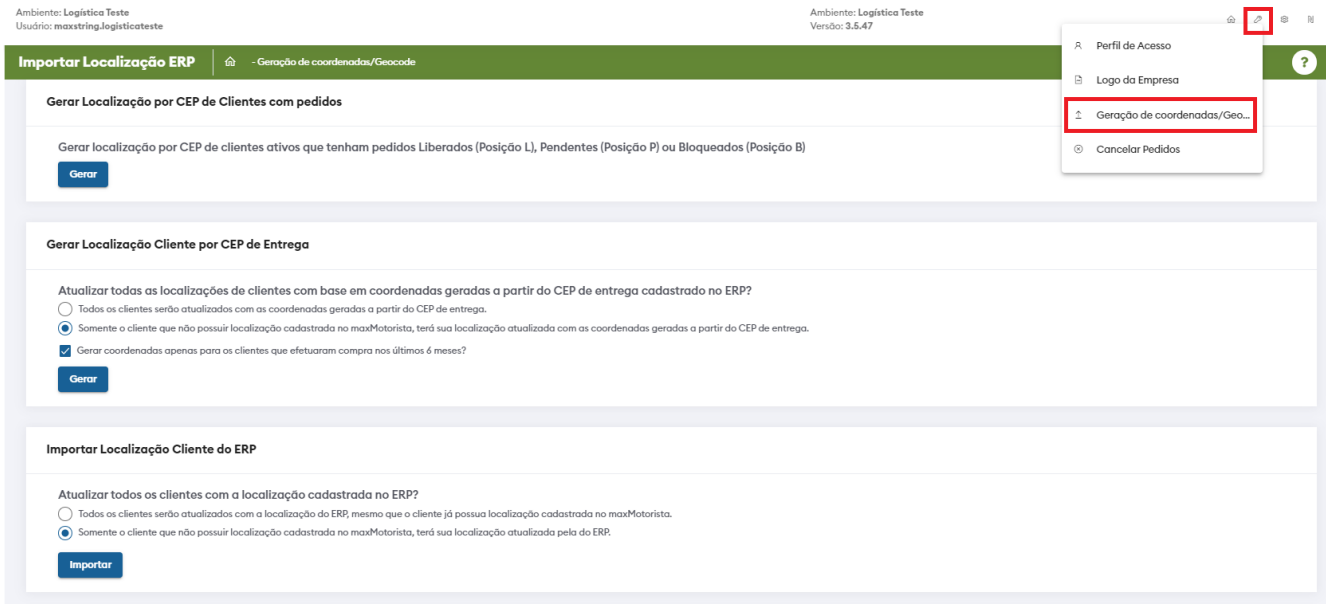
Ambiente: Logística Teste
Usuário: maxstring.logisticateste

Ambiente: Logística Teste
Versão: 3.5.47

Perfil de Acesso
Logo da Empresa
Geração de coordenadas/Geo...
Cancelar Pedidos

Importar Localização ERP - Geração de coordenadas/Geocode

?

Gerar Localização por CEP de Clientes com pedidos

Gerar localização por CEP de clientes ativos que tenham pedidos Liberados (Posição L), Pendentes (Posição P) ou Bloqueados (Posição B)

Gerar

Gerar Localização Cliente por CEP de Entrega

Atualizar todas as localizações de clientes com base em coordenadas geradas a partir do CEP de entrega cadastrado no ERP?

Todos os clientes serão atualizados com as coordenadas geradas a partir do CEP de entrega.

Somente o cliente que não possuir localização cadastrada no maxMotorista, terá sua localização atualizada com as coordenadas geradas a partir do CEP de entrega.

Gerar coordenadas apenas para os clientes que efetuaram compra nos últimos 6 meses?

Gerar

Importar Localização Cliente do ERP

Atualizar todos os clientes com a localização cadastrada no ERP?

Todos os clientes serão atualizados com a localização do ERP, mesmo que o cliente já possua localização cadastrada no maxMotorista.

Somente o cliente que não possuir localização cadastrada no maxMotorista, terá sua localização atualizada pela do ERP.

Importar